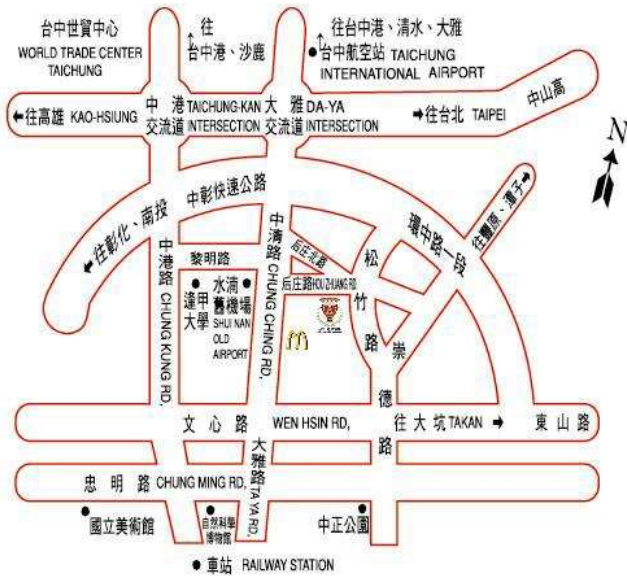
台中世貿中心
WORLD TRADE CENTER
TAICHUNG

往
台中港、沙鹿

往台中港、清水、大雅
台中航空站 TAICHUNG
INTERNATIONAL AIRPORT

往高雄 KAO-HSIUNG

中港交流道 TAICHUNG-KAN INTERSECTION

大雅交流道 DA-YA INTERSECTION

往台北 TAIPEI

中山高

N

中彰快速公路

往彰化、南投

往豐原、潭子

環中路一段

中港路 CHUNG KUNG RD.

黎明路

逢甲大學

水湳舊機場
SHUI NAN
OLD
AIRPORT

中清路 CHUNG CHING RD.

后庄北路

后庄路 HOU-ZHUANG RD

松竹路

崇德路

文心路 WEN HSIN RD.

往大坑 TAKAN

東山路

忠明路 CHUNG MING RD.

大雅路 TA YA RD.

國立美術館

自然科學博物館

中正公園

車站 RAILWAY STATION